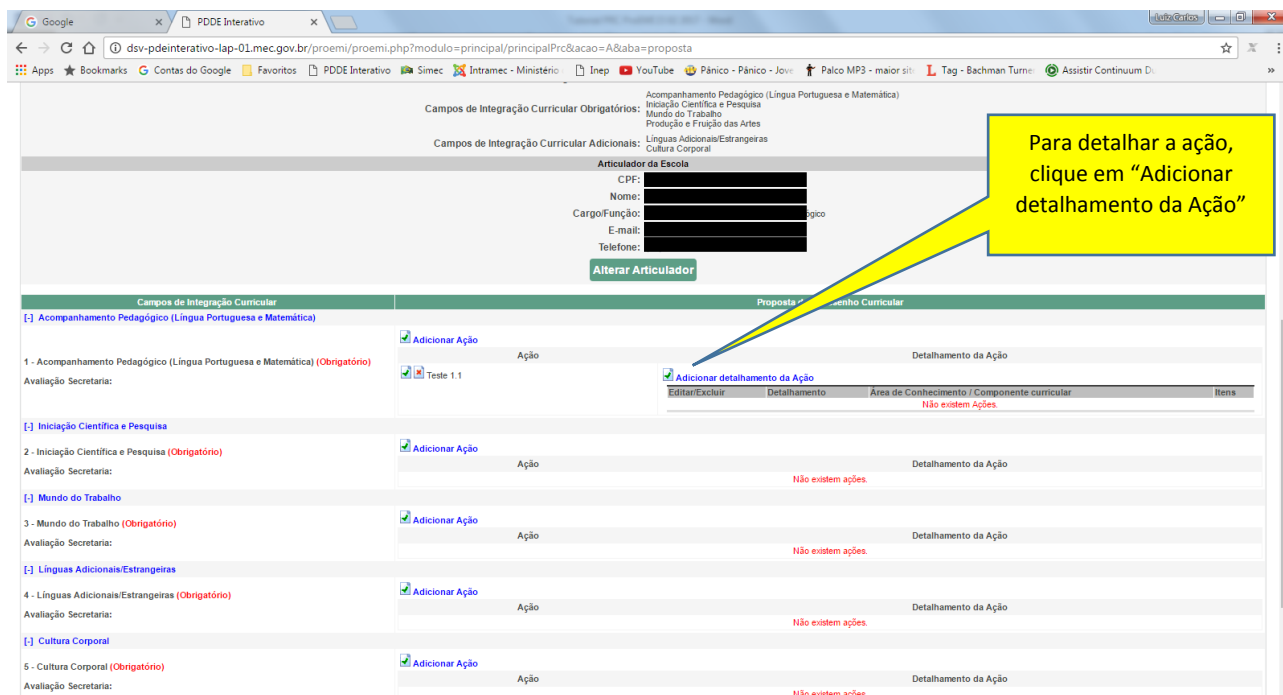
Google × | PDDE Interativo × | Luiz Carlos

dsv-pdeinterativo-lap-01.mec.gov.br/proemi/proemi.php?modulo=principal/principalPrc&acao=A&aba=proposta

Apps | Bookmarks | Contas do Google | Favoritos | PDDE Interativo | Simec | Intramec - Ministério | Inep | YouTube | Pânico - Pânico - Jove | Palco MP3 - maior site | Tag - Bachman Turner | Assistir Continuum D

Campos de Integração Curricular Obrigatórios: Acompanhamento Pedagógico (Língua Portuguesa e Matemática) Iniciação Científica e Pesquisa Mundo do Trabalho Produção e Fruição das Artes

Campos de Integração Curricular Adicionais: Línguas Adicionais/Estrangeiras Cultura Corporal

Articulador da Escola
CPF:
Nome:
Cargo/Função: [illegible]gógico
E-mail:
Telefone:
Alterar Articulador

Para detalhar a ação, clique em "Adicionar detalhamento da Ação"

| Campos de Integração Curricular | Proposta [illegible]senho Curricular |
|---|---|

[-] Acompanhamento Pedagógico (Língua Portuguesa e Matemática)

1 - Acompanhamento Pedagógico (Língua Portuguesa e Matemática) (Obrigatório)
Avaliação Secretaria:
Adicionar Ação
Ação | Detalhamento da Ação
Teste 1.1 | Adicionar detalhamento da Ação

| Editar/Excluir | Detalhamento | Área de Conhecimento / Componente curricular | Itens |
|---|---|---|---|
| Não existem Ações. | | | |

[-] Iniciação Científica e Pesquisa
2 - Iniciação Científica e Pesquisa (Obrigatório)
Avaliação Secretaria:
Adicionar Ação
Ação | Detalhamento da Ação
Não existem ações.

[-] Mundo do Trabalho
3 - Mundo do Trabalho (Obrigatório)
Avaliação Secretaria:
Adicionar Ação
Ação | Detalhamento da Ação
Não existem ações.

[-] Línguas Adicionais/Estrangeiras
4 - Línguas Adicionais/Estrangeiras (Obrigatório)
Avaliação Secretaria:
Adicionar Ação
Ação | Detalhamento da Ação
Não existem ações.

[-] Cultura Corporal
5 - Cultura Corporal (Obrigatório)
Avaliação Secretaria:
Adicionar Ação
Ação | Detalhamento da Ação
Não existem ações.